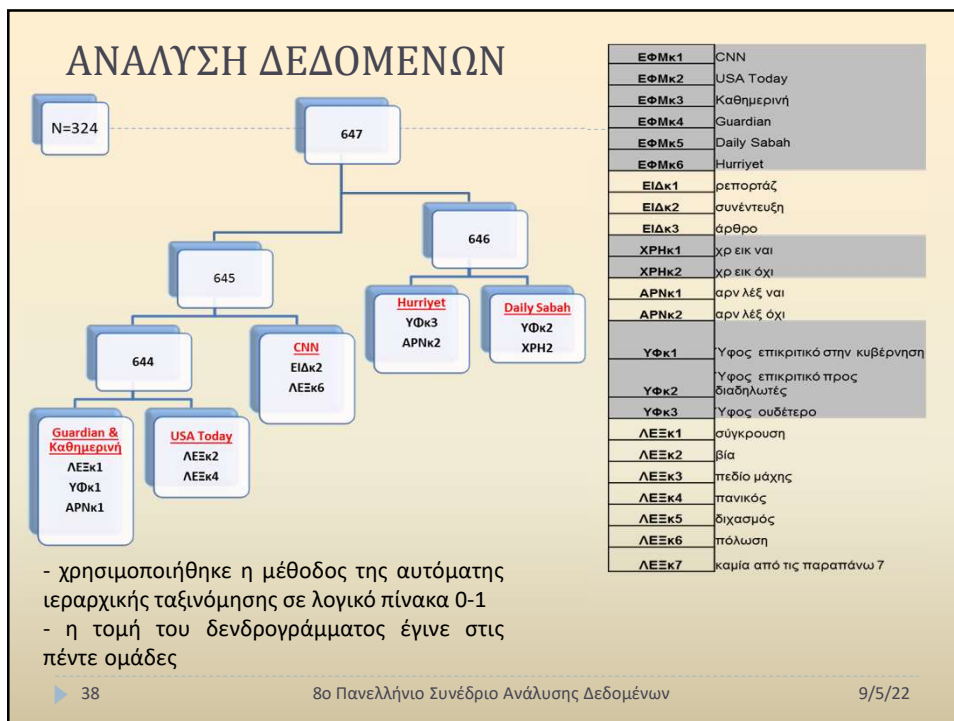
ΑΝΑΛΥΣΗ ΔΕΔΟΜΕΝΩΝ

N=324

647

646

645

Hurriyet
ΥΦκ3
ΑΡΝκ2

Daily Sabah
ΥΦκ2
ΧΡΗ2

644

CNN
ΕΙΔκ2
ΛΕΞκ6

Guardian & Καθημερινή
ΛΕΞκ1
ΥΦκ1
ΑΡΝκ1

USA Today
ΛΕΞκ2
ΛΕΞκ4

| | |
|---|---|
| ΕΦΜκ1 | CNN |
| ΕΦΜκ2 | USA Today |
| ΕΦΜκ3 | Καθημερινή |
| ΕΦΜκ4 | Guardian |
| ΕΦΜκ5 | Daily Sabah |
| ΕΦΜκ6 | Hurriyet |
| ΕΙΔκ1 | ρεπορτάζ |
| ΕΙΔκ2 | συνέντευξη |
| ΕΙΔκ3 | άρθρο |
| ΧΡΗκ1 | χρ εικ ναι |
| ΧΡΗκ2 | χρ εικ όχι |
| ΑΡΝκ1 | αρν λέξ ναι |
| ΑΡΝκ2 | αρν λέξ όχι |
| ΥΦκ1 | Ύφος επικριτικό στην κυβέρνηση |
| ΥΦκ2 | Ύφος επικριτικό προς διαδηλωτές |
| ΥΦκ3 | Ύφος ουδέτερο |
| ΛΕΞκ1 | σύγκρουση |
| ΛΕΞκ2 | βία |
| ΛΕΞκ3 | πεδίο μάχης |
| ΛΕΞκ4 | πανικός |
| ΛΕΞκ5 | διχασμός |
| ΛΕΞκ6 | πόλωση |
| ΛΕΞκ7 | καμία από τις παραπάνω 7 |

- χρησιμοποιήθηκε η μέθοδος της αυτόματης ιεραρχικής ταξινόμησης σε λογικό πίνακα 0-1
- η τομή του δενδρογράμματος έγινε στις πέντε ομάδες

38 8ο Πανελλήνιο Συνέδριο Ανάλυσης Δεδομένων 9/5/22